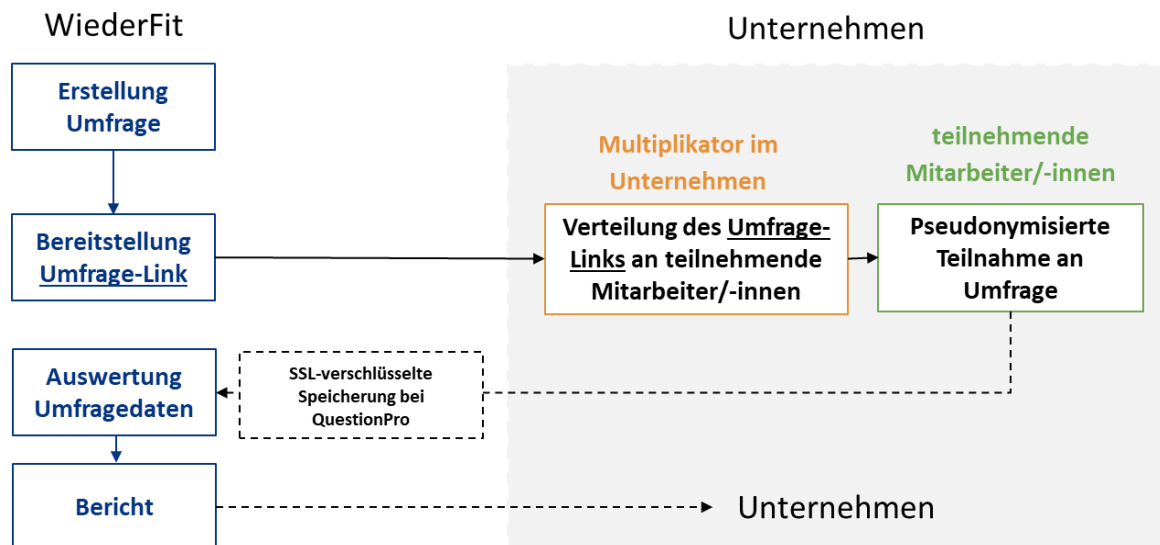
WiederFit

Unternehmen

Erstellung Umfrage

Bereitstellung Umfrage-Link

Multiplikator im Unternehmen

Verteilung des Umfrage-Links an teilnehmende Mitarbeiter/-innen

teilnehmende Mitarbeiter/-innen

Pseudonymisierte Teilnahme an Umfrage

Auswertung Umfragedaten

SSL-verschlüsselte Speicherung bei QuestionPro

Bericht

Unternehmen